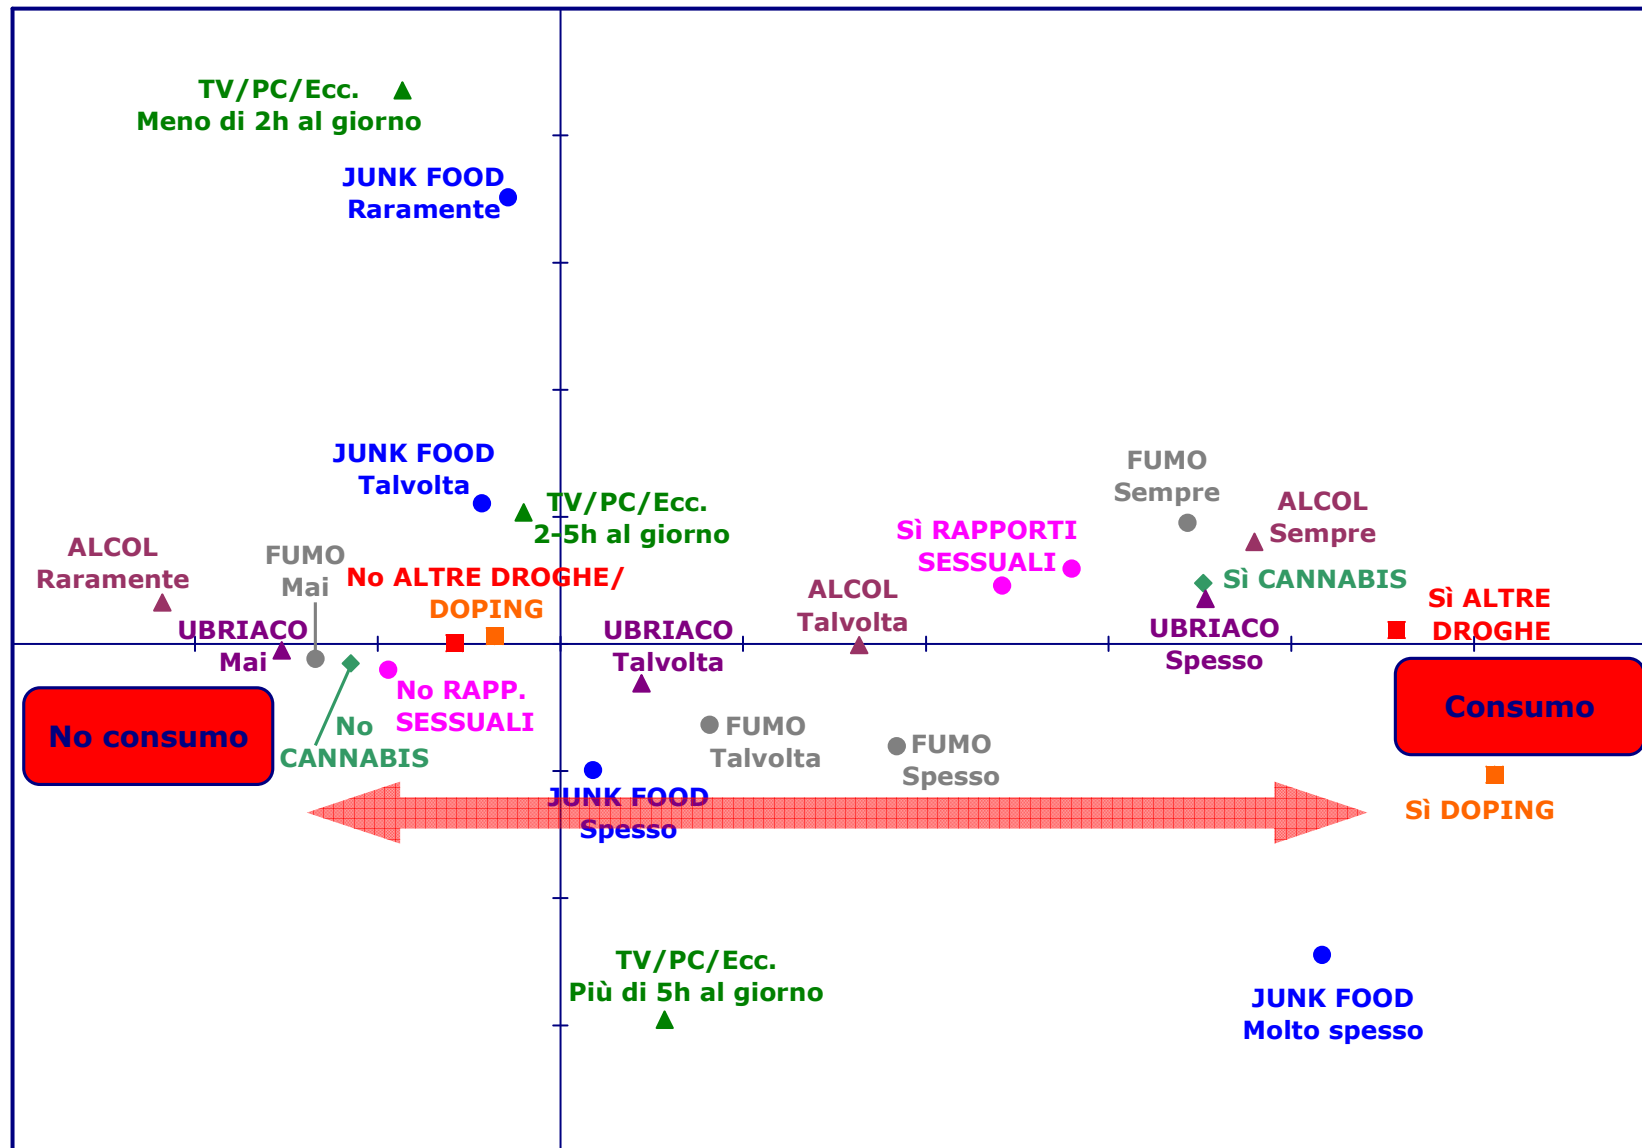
TV/PC/Ecc.
Meno di 2h al giorno

JUNK FOOD
Raramente

JUNK FOOD
Talvolta

TV/PC/Ecc.
2-5h al giorno

FUMO
Sempre

ALCOL
Sempre

Sì RAPPORTI
SESSUALI

ALCOL
Raramente

FUMO
Mai

No ALTRE DROGHE/
DOPING

ALCOL
Talvolta

Sì CANNABIS

Sì ALTRE
DROGHE

UBRIACO
Mai

UBRIACO
Talvolta

UBRIACO
Spesso

No RAPP.
SESSUALI

No
CANNABIS

No consumo

Consumo

FUMO
Talvolta

FUMO
Spesso

JUNK FOOD
Spesso

Sì DOPING

TV/PC/Ecc.
Più di 5h al giorno

JUNK FOOD
Molto spesso